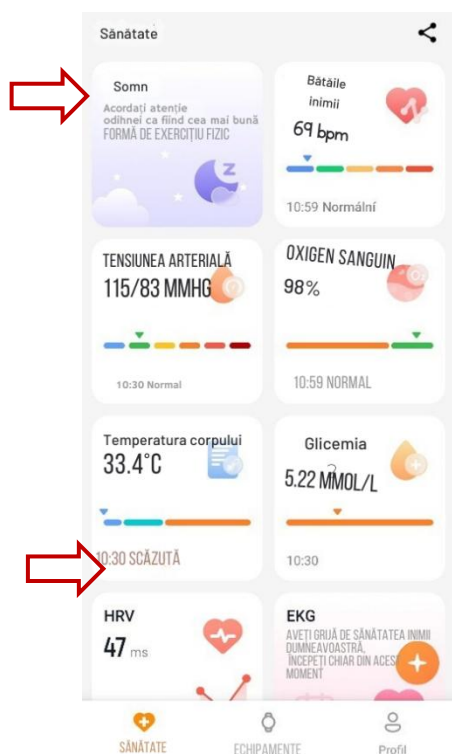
Sănătate

Somn
Acordați atenție odihnei ca fiind cea mai bună FORMĂ DE EXERCIȚIU FIZIC

Bătăile inimii
69 bpm
10:59 Normální

TENSIUNEA ARTERIALĂ
115/83 MMHG
10:30 Normal

OXIGEN SANGUIN
98%
10:59 NORMAL

Temperatura corpului
33.4°C
10:30 SCĂZUTĂ

Glicemia
5.22 MMOL/L
10:30

HRV
47 ms

EKG
AVEȚI GRIJĂ DE SĂNĂTATEA INIMII DUMNEAVOASTRĂ, ÎNCEPEȚI CHIAR DIN ACEST MOMENT

SĂNĂTATE
ECHIPAMENTE
Profil